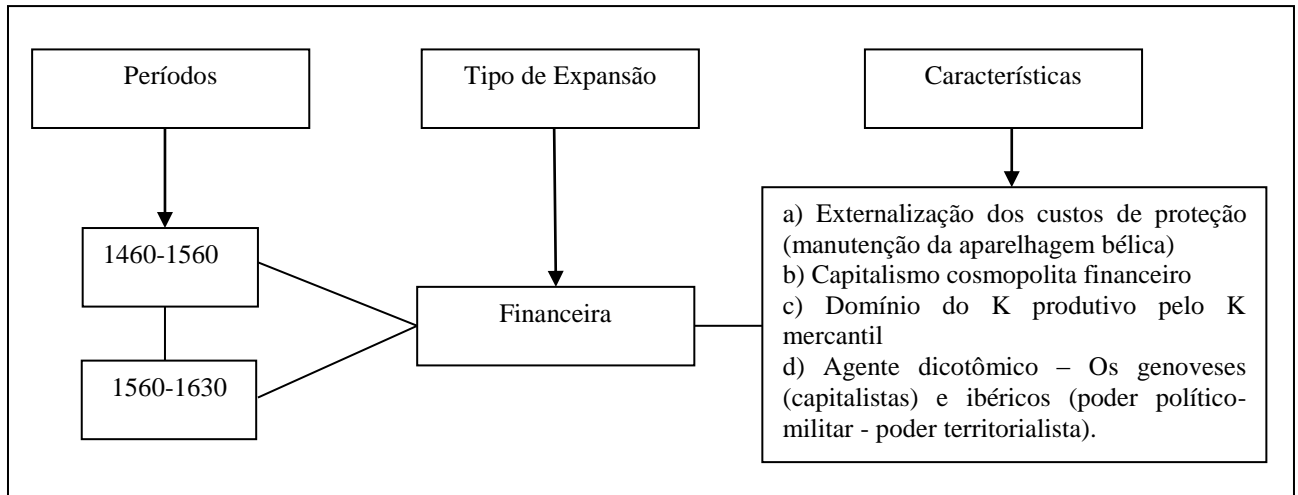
Períodos

Tipo de Expansão

Características

1460-1560

1560-1630

Financeira

a) Externalização dos custos de proteção (manutenção da aparelhagem bélica)
b) Capitalismo cosmopolita financeiro
c) Domínio do K produtivo pelo K mercantil
d) Agente dicotômico – Os genoveses (capitalistas) e ibéricos (poder político-militar - poder territorialista).